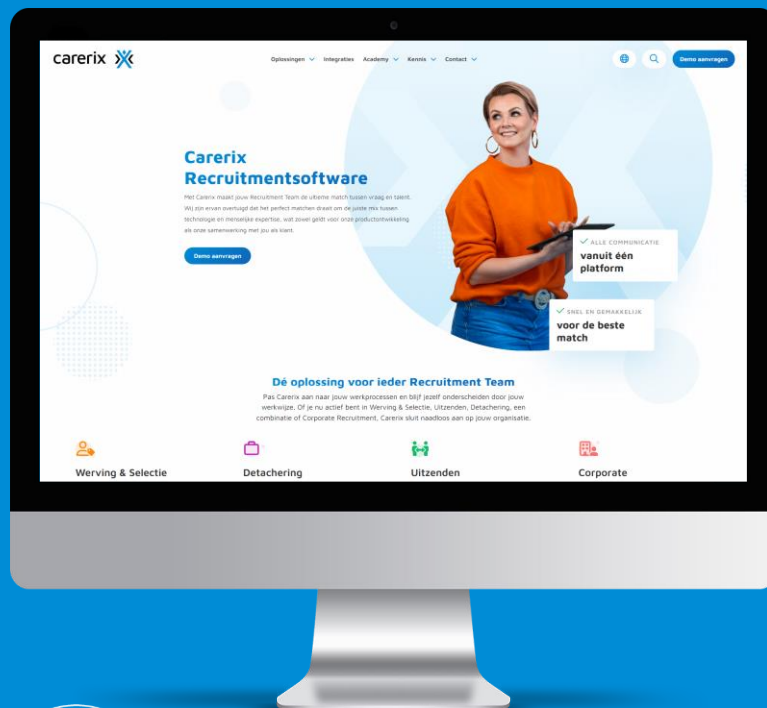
carerix

Oplossingen Integraties Academy Kennis Contact

Demo aanvragen

Carerix Recruitmentsoftware

Met Carerix maakt jouw Recruitment Team de ultieme match tussen vraag en talent. Wij zijn ervan overtuigd dat het perfect matchen draait om de juiste mix tussen technologie en menselijke expertise, wat zowel geldt voor onze productontwikkeling als onze samenwerking met jou als klant.

Demo aanvragen

ALLE COMMUNICATIE
vanuit één platform

SNEL EN GEMAKKELIJK
voor de beste match

Dé oplossing voor ieder Recruitment Team

Pas Carerix aan naar jouw werkprocessen en blijf jezelf onderscheiden door jouw werkwijze. Of je nu actief bent in Werving & Selectie, Uitzenden, Detachering, een combinatie of Corporate Recruitment, Carerix sluit naadloos aan op jouw organisatie.

Werving & Selectie

Detachering

Uitzenden

Corporate